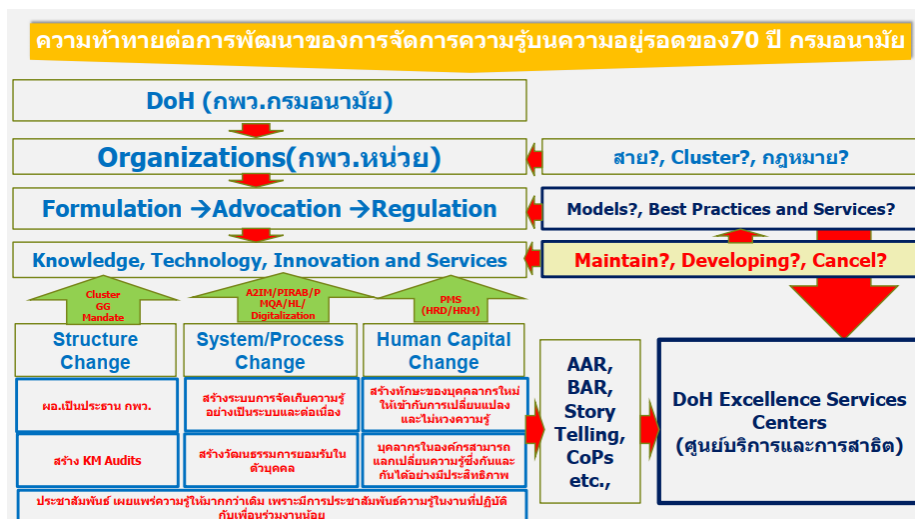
ความท้าทายต่อการพัฒนาของการจัดการความรู้บนความอยู่รอดของ70 ปี กรมอนามัย

DoH (กพว.กรมอนามัย)

Organizations(กพว.หน่วย)

สาย?, Cluster?, กฎหมาย?

Formulation →Advocation →Regulation

Models?, Best Practices and Services?

Knowledge, Technology, Innovation and Services

Maintain?, Developing?, Cancel?

Cluster GG Mandate

A2IM/PIRAB/P MQA/HL/ Digitalization

PMS (HRD/HRM)

Structure Change

System/Process Change

Human Capital Change

AAR, BAR, Story Telling, CoPs etc.,

DoH Excellence Services Centers (ศูนย์บริการและการสาธิต)

ผอ.เป็นประธาน กพว.

สร้างระบบการจัดเก็บความรู้อย่างเป็นระบบและต่อเนื่อง

สร้างทักษะของบุคลากรใหม่ให้เข้ากับการเปลี่ยนแปลงและไม่หวงความรู้

สร้าง KM Audits

สร้างวัฒนธรรมการยอมรับในตัวบุคคล

บุคลากรในองค์กรสามารถแลกเปลี่ยนความรู้ซึ่งกันและกันได้อย่างมีประสิทธิภาพ

ประชาสัมพันธ์ เผยแพร่ความรู้ให้มากกว่าเดิม เพราะมีการประชาสัมพันธ์ความรู้ในงานที่ปฏิบัติกับเพื่อนร่วมงานน้อย